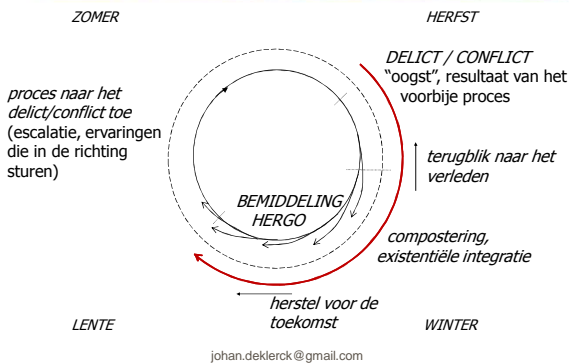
ZOMER

HERFST

DELICT / CONFLICT
“oogst”, resultaat van het voorbije proces

proces naar het delict/conflict toe
(escalatie, ervaringen die in de richting sturen)

terugblik naar het verleden

BEMIDDELING
HERGO

compostering, existentiële integratie

herstel voor de toekomst

LENTE

WINTER

johan.deklerck@gmail.com